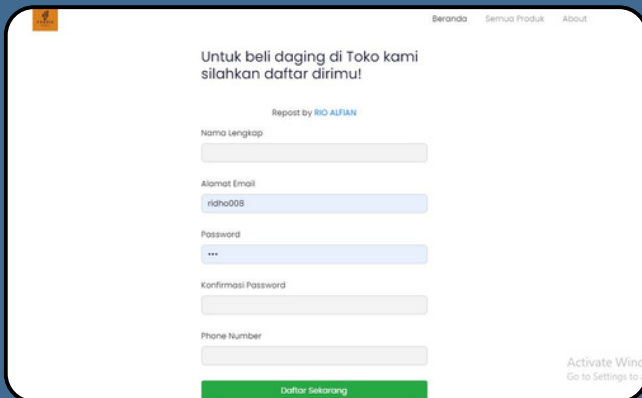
Beranda Semua Produk About

Untuk beli daging di Toko kami silahkan daftar dirimu!

Repost by RIO ALFIAN

Nama Lengkap

Alamat Email

ridho008

Password

•••

Konfirmasi Password

Phone Number

Daftar Sekarang

Activate Wind
Go to Settings to